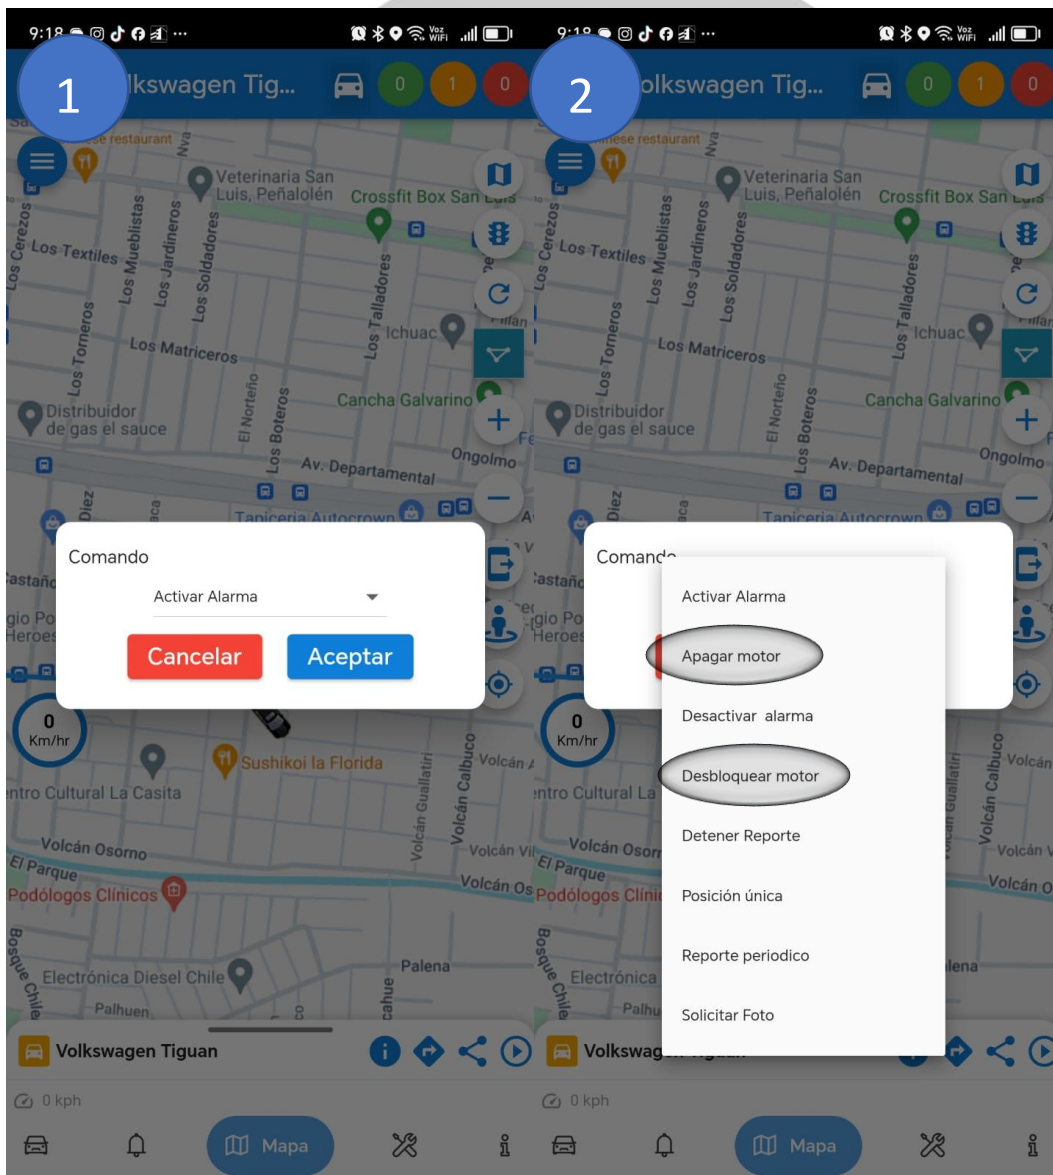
9:18
1
lkswagen Tig...
0 1 0
ese restaurant
Veterinaria San Luis, Peñalolén
Crossfit Box San Luis
Los Cerezos
Los Textiles
Los Mueblistas
Los Jardineros
Los Soldadores
Los Talladores
Ichuac
Los Torneros
Los Matriceros
El Norteño
Los Boteros
Cancha Galvarino
Distribuidor de gas el sauce
Av. Departamental
Ongolmo
Tapiceria Autocrown
Comando
Activar Alarma
Cancelar
Aceptar
0
Km/hr
Sushikoi la Florida
ntro Cultural La Casita
Volcán Guallatiri
Volcán Calbuco
Volcán Osorno
El Parque
Podólogos Clínicos
Volcán Os
Electrónica Diesel Chile
Palena
Palhuen
Volkswagen Tiguan
0 kph
Mapa

9:18
2
olkswagen Tig...
0 1 0
Comando
Activar Alarma
Apagar motor
Desactivar alarma
Desbloquear motor
Detener Reporte
Posición única
Reporte periodico
Solicitar Foto
Volkswagen Tiguan
0 kph
Mapa